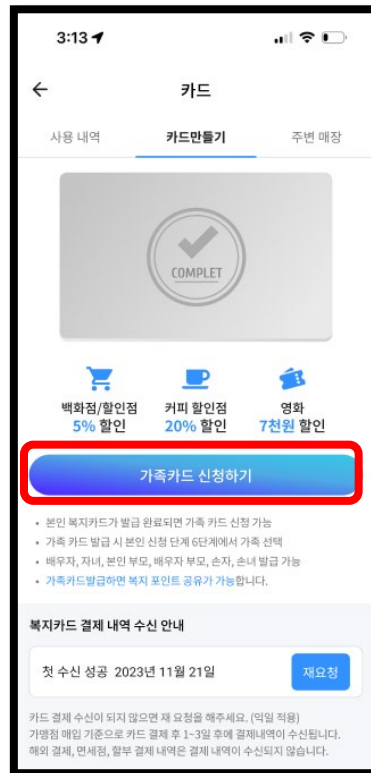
3:13

←
카드

사용 내역
카드만들기
주변 매장

COMPLET

백화점/할인점
5% 할인

커피 할인점
20% 할인

영화
7천원 할인

가족카드 신청하기

• 본인 복지카드가 발급 완료되면 가족 카드 신청 가능
• 가족 카드 발급 시 본인 신청 단계 6단계에서 가족 선택
• 배우자, 자녀, 본인 부모, 배우자 부모, 손자, 손녀 발급 가능
• 가족카드발급하면 복지 포인트 공유가 가능합니다.

복지카드 결제 내역 수신 안내

첫 수신 성공 2023년 11월 21일
재요청

카드 결제 수신이 되지 않으면 재 요청을 해주세요. (익일 적용)
가맹점 매입 기준으로 카드 결제 후 1~3일 후에 결제내역이 수신됩니다.
해외 결제, 면세점, 할부 결제 내역은 결제 내역이 수신되지 않습니다.